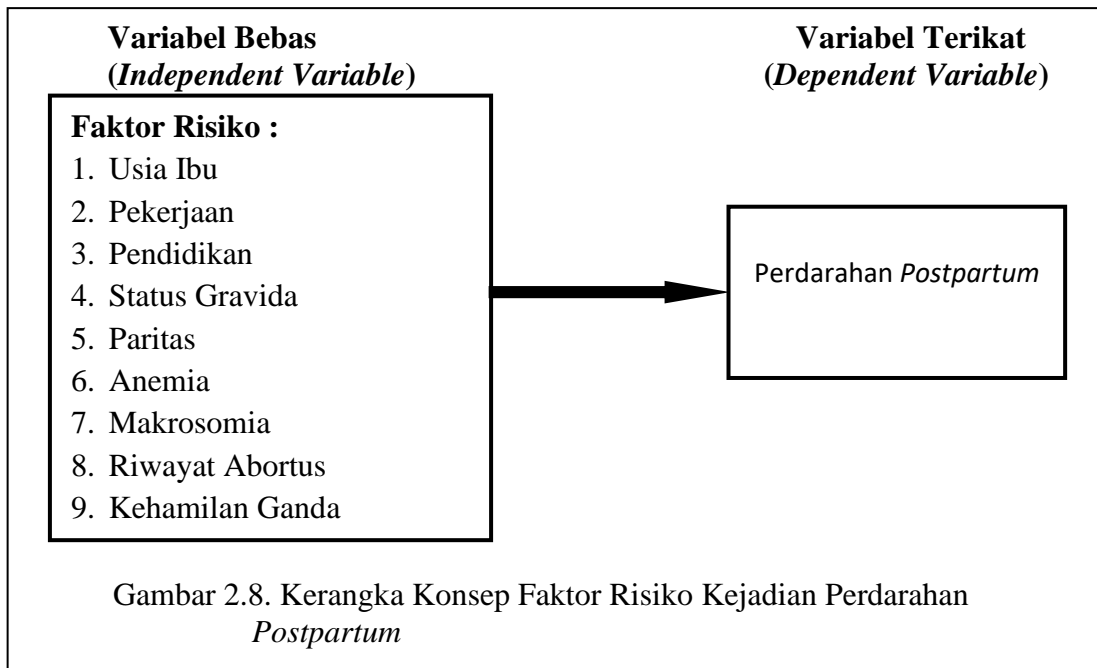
Variabel Bebas
(Independent Variable)

Variabel Terikat
(Dependent Variable)

Faktor Risiko :
1. Usia Ibu
2. Pekerjaan
3. Pendidikan
4. Status Gravida
5. Paritas
6. Anemia
7. Makrosomia
8. Riwayat Abortus
9. Kehamilan Ganda

Perdarahan Postpartum

Gambar 2.8. Kerangka Konsep Faktor Risiko Kejadian Perdarahan Postpartum